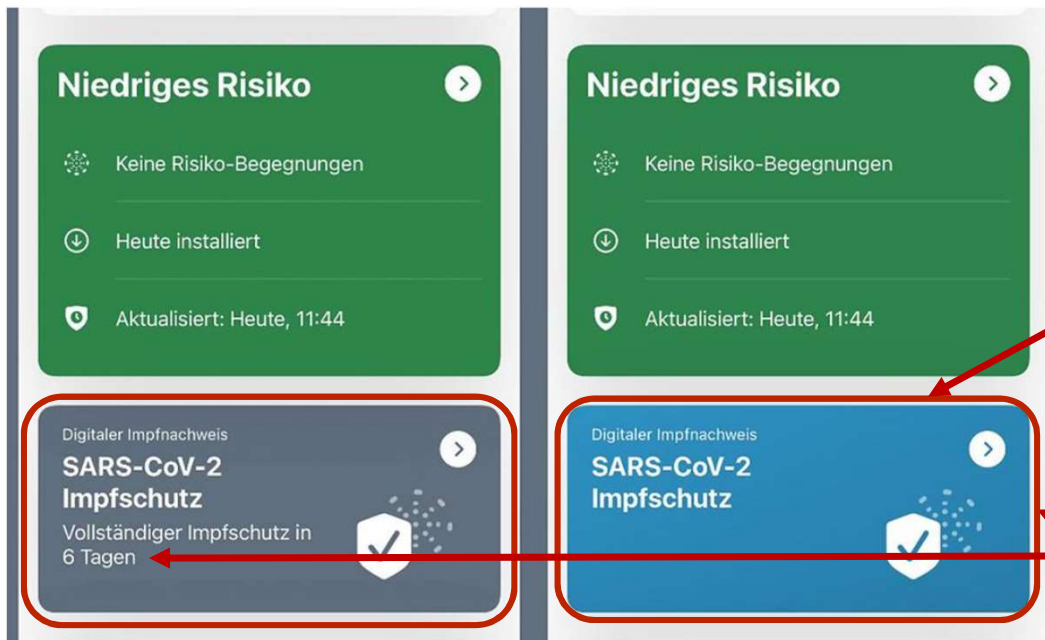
Niedriges Risiko

Keine Risiko-Begegnungen

Heute installiert

Aktualisiert: Heute, 11:44

Digitaler Impfnachweis

SARS-CoV-2 Impfschutz

Vollständiger Impfschutz in 6 Tagen

Niedriges Risiko

Keine Risiko-Begegnungen

Heute installiert

Aktualisiert: Heute, 11:44

Digitaler Impfnachweis

SARS-CoV-2 Impfschutz